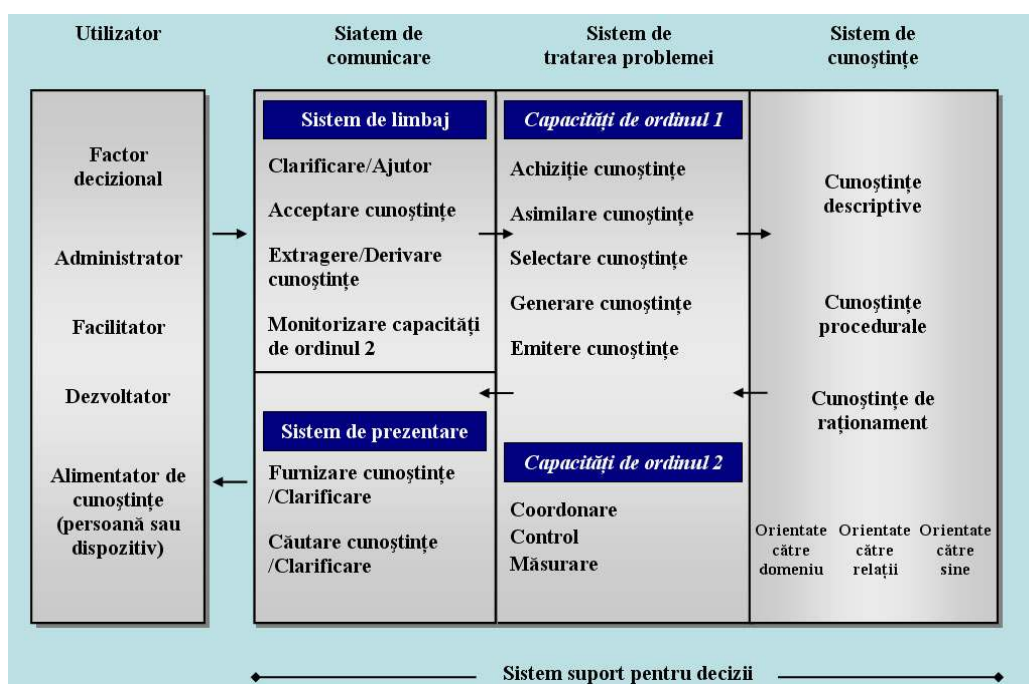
Utilizator

Siatem de comunicare

Sistem de tratarea problemei

Sistem de cunoștințe

Factor decizional

Administrator

Facilitator

Dezvoltator

Alimentator de cunoștințe (persoană sau dispozitiv)

Sistem de limbaj

Clarificare/Ajutor

Acceptare cunoștințe

Extragere/Derivare cunoștințe

Monitorizare capacități de ordinul 2

Sistem de prezentare

Furnizare cunoștințe /Clarificare

Căutare cunoștințe /Clarificare

Capacități de ordinul 1

Achiziție cunoștințe

Asimilare cunoștințe

Selectare cunoștințe

Generare cunoștințe

Emitere cunoștințe

Capacități de ordinul 2

Coordonare
Control
Măsurare

Cunoștințe descriptive

Cunoștințe procedurale

Cunoștințe de raționament

Orientate către domeniu

Orientate către relații

Orientate către sine

Sistem suport pentru decizii